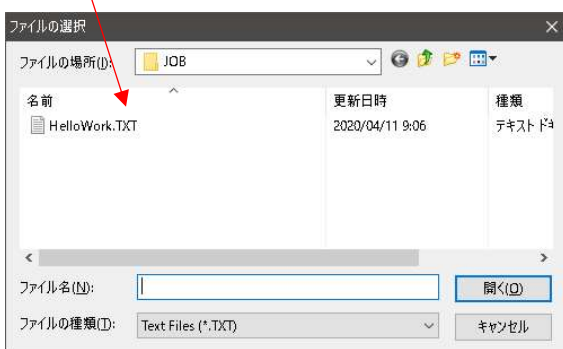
ファイルの選択

ファイルの場所(I): JOB

| 名前 | 更新日時 | 種類 |
|---|---|---|
| HelloWork.TXT | 2020/04/11 9:06 | テキストドキ |

ファイル名(N):
開く(O)

ファイルの種類(T): Text Files (*.TXT)
キャンセル